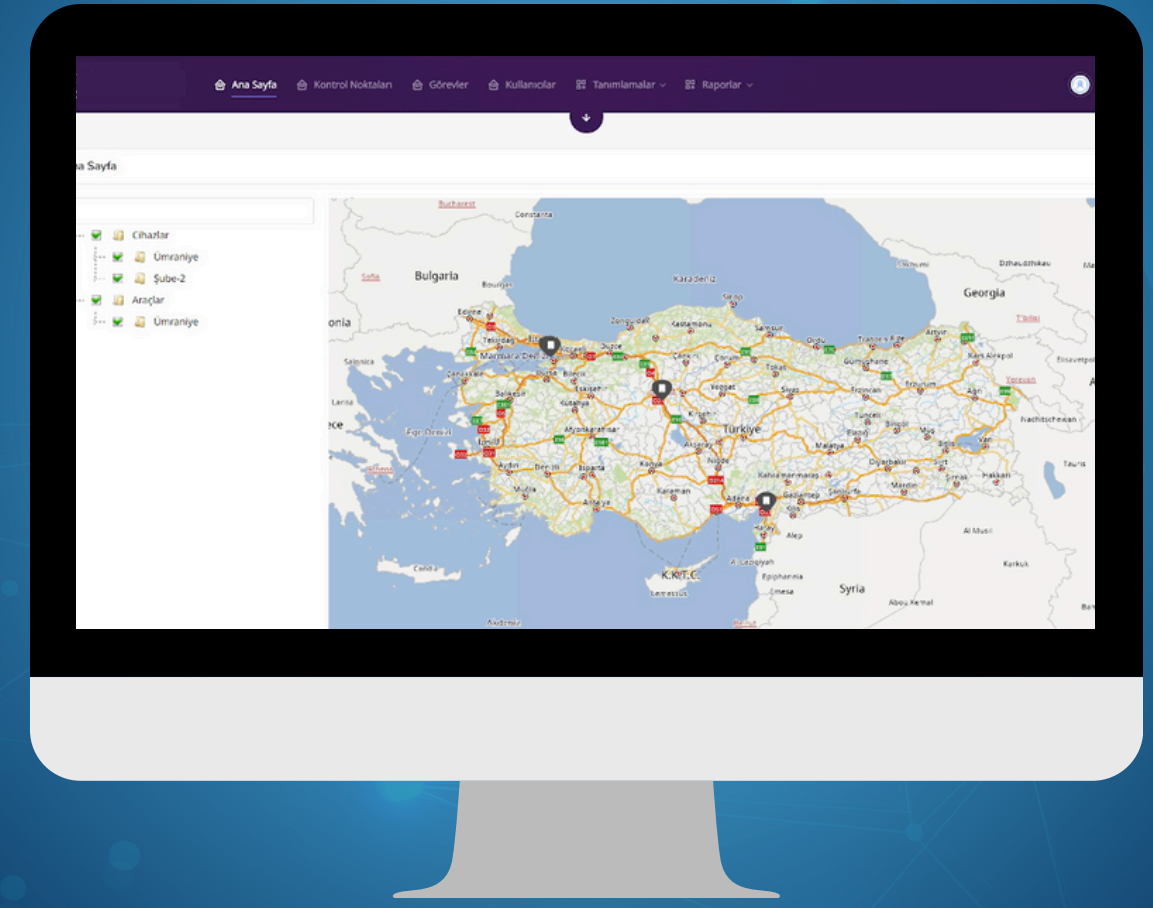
Ana Sayfa Kontrol Noktaları Görevler Kullanıcılar Tanımlamalar Raporlar

a Sayfa

Cihazlar
Ümraniye
Şube-2
Araçlar
Ümraniye

Bucharest
Constanta
Sofia
Bulgaria
Karadeniz
Georgia
Tbilisi
Dzhaudzhikau
Edirne
Tekirdağ
Marmara Deniz
Kastamonu
Samsun
Ordu
Trabzon
Rize
Artvin
Zonguldak
Sinop
Çorum
Tokat
Gümüşhane
Kars
Alekpol
Yerevan
Saloniki
Çanakkale
Bursa
Bilecik
Eskişehir
Çankırı
Yozgat
Sivas
Erzincan
Erzurum
Larisa
Balıkesir
Kütahya
Kırşehir
Tunceli
Bingöl
Muş
Van
Nachitschevan
Manisa
Afyonkarahisar
Türkiye
İzmir
Aksaray
Malatya
Bitlis
Aydın
Denizli
Isparta
Konya
Niğde
Kahramanmaraş
Diyarbakır
Siirt
Hakkari
Muğla
Antalya
Karaman
Adana
Gaziantep
Şanlıurfa
Mardin
Şırnak
Tauris
Hatay
Alep
Al Musil
Crete
K.K.T.C.
Lefkoşa
Al Lazqiyah
Epiphania
Emesa
Syria
Kirkuk
Abou Kemal
Alexandria